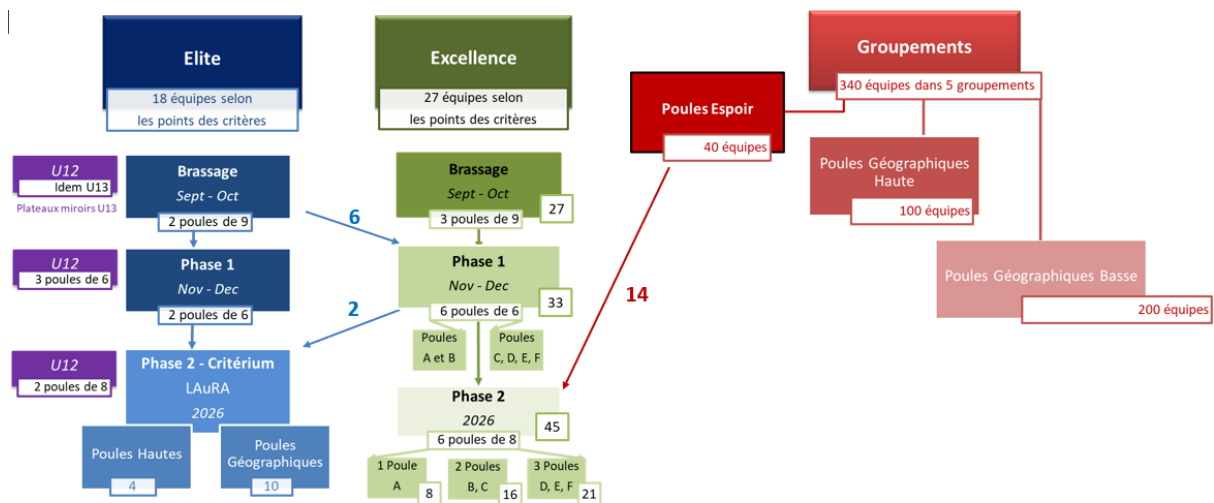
Elite

18 équipes selon les points des critères

Excellence

27 équipes selon les points des critères

Groupements

340 équipes dans 5 groupements

Poules Espoir

40 équipes

Poules Géographiques Haute

100 équipes

Poules Géographiques Basse

200 équipes

U12
Idem U13
Plateaux miroirs U13

Brassage
Sept - Oct
2 poules de 9

6

Brassage
Sept - Oct
3 poules de 9
27

U12
3 poules de 6

Phase 1
Nov - Dec
2 poules de 6

Phase 1
Nov - Dec
6 poules de 6
33

14

2

Poules A et B

Poules C, D, E, F

U12
2 poules de 8

Phase 2 - Critérium
LAuRA
2026

Phase 2
2026
6 poules de 8
45

Poules Hautes
4

Poules Géographiques
10

1 Poule A
8

2 Poules B, C
16

3 Poules D, E, F
21